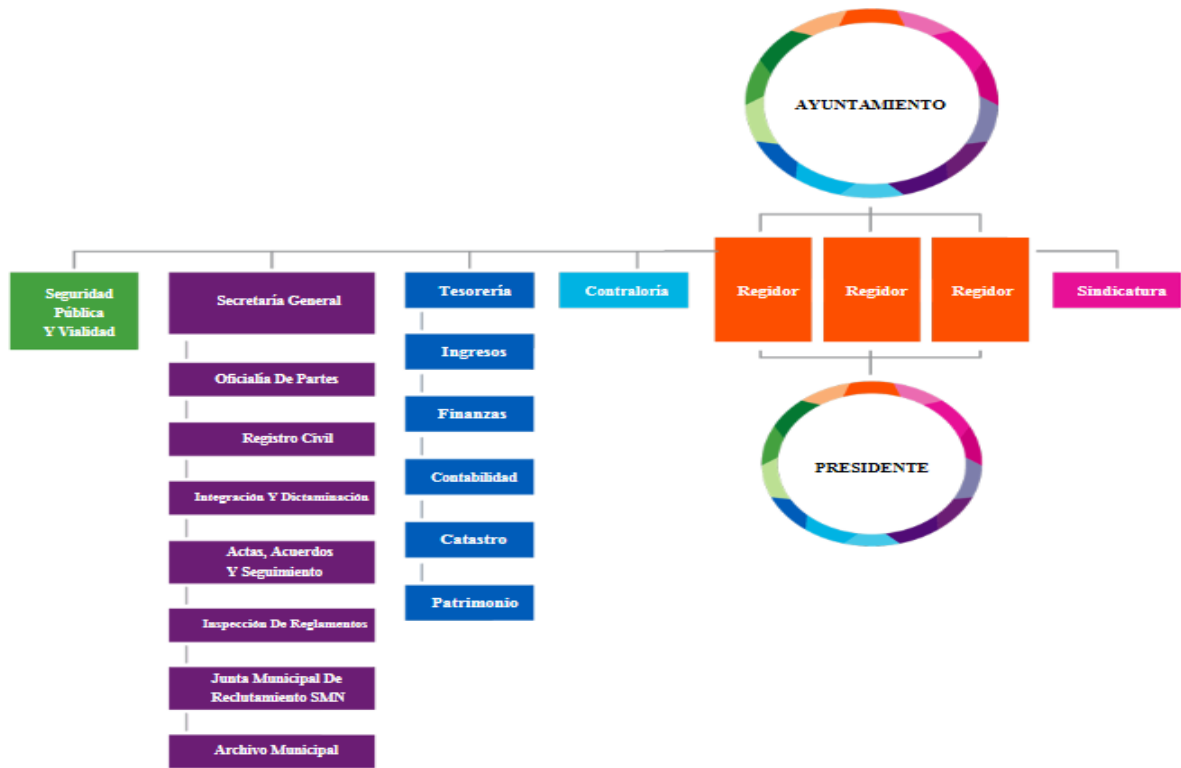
AYUNTAMIENTO

Seguridad Pública Y Vialidad

Secretaría General

Oficialía De Partes

Registro Civil

Integración Y Dictaminación

Actas, Acuerdos Y Seguimiento

Inspección De Reglamentos

Junta Municipal De Reclutamiento SMN

Archivo Municipal

Tesorería

Ingresos

Finanzas

Contabilidad

Catastro

Patrimonio

Contraloría

Regidor

Regidor

Regidor

Sindicatura

PRESIDENTE